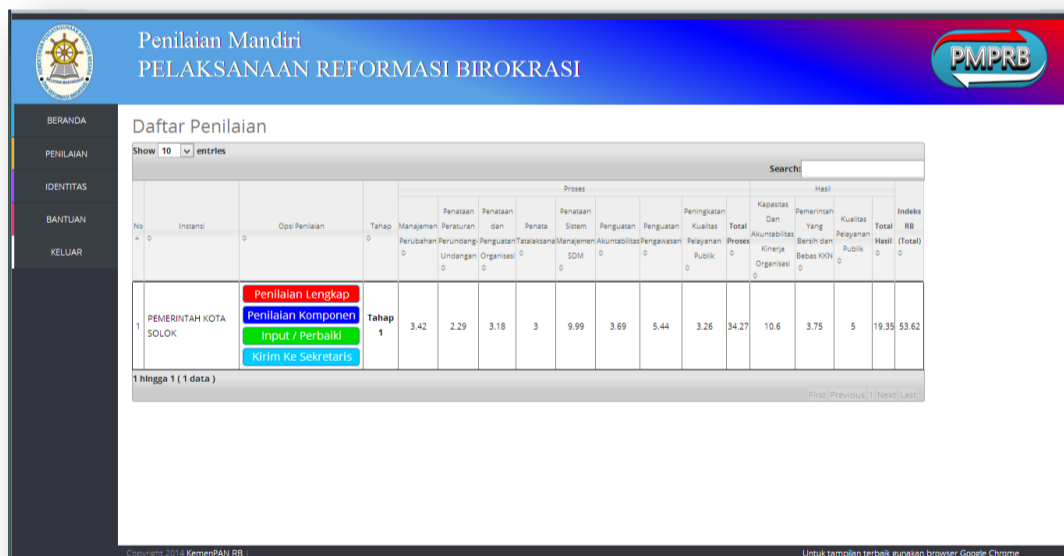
Penilaian Mandiri
PELAKSANAAN REFORMASI BIROKRASI

PMPRB

BERANDA
PENILAIAN
IDENTITAS
BANTUAN
KELUAR

Daftar Penilaian

Show 10 entries

Search:

| No | Instansi | Opsi Penilaian | Tahap | Proses: Manajemen Perubahan | Penataan Peraturan Perundang-Undangan | Penataan dan Penguatan Organisasi | Penata Tatalaksana | Penataan Sistem Manajemen SDM | Penguatan Akuntabilitas | Penguatan Pengawasan | Peningkatan Kualitas Pelayanan Publik | Total Proses | Hasil: Kapasitas Dan Akuntabilitas Kinerja Organisasi | Pemerintah Yang Bersih dan Bebas KKN | Kualitas Pelayanan Publik | Total Hasil | Indeks RB (Total) |
|---|---|---|---|---|---|---|---|---|---|---|---|---|---|---|---|---|---|
| 1 | PEMERINTAH KOTA SOLOK | Penilaian Lengkap / Penilaian Komponen / Input / Perbaiki / Kirim Ke Sekretaris | Tahap 1 | 3.42 | 2.29 | 3.18 | 3 | 9.99 | 3.69 | 5.44 | 3.26 | 34.27 | 10.6 | 3.75 | 5 | 19.35 | 53.62 |

1 hingga 1 ( 1 data )

First Previous 1 Next Last

Copyright 2014 KemenPAN RB |

Untuk tampilan terbaik gunakan browser Google Chrome